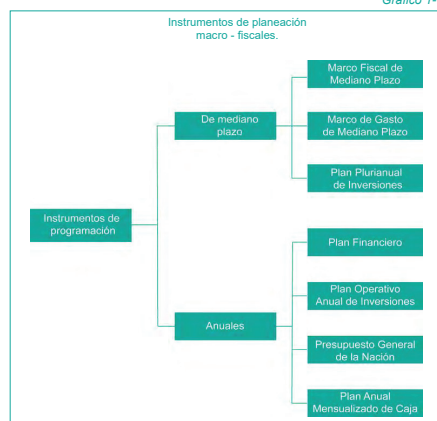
Gráfico 1-

Instrumentos de planeación macro - fiscales.

Instrumentos de programación

De mediano plazo

Marco Fiscal de Mediano Plazo

Marco de Gasto de Mediano Plazo

Plan Plurianual de Inversiones

Anuales

Plan Financiero

Plan Operativo Anual de Inversiones

Presupuesto General de la Nación

Plan Anual Mensualizado de Caja